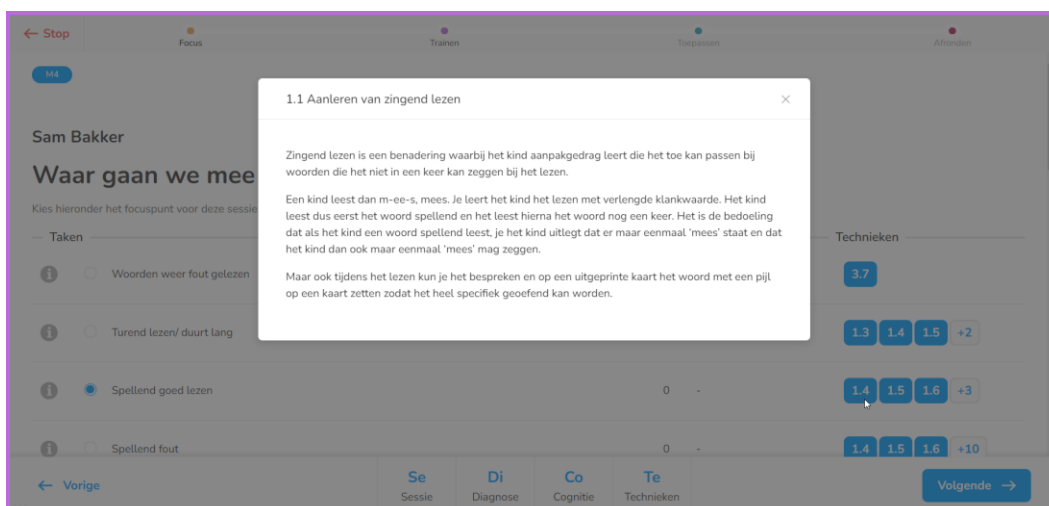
← Stop

Focus

Trainen

Toepassen

Afronden

M4

Sam Bakker

Waar gaan we mee

Kies hieronder het focuspunt voor deze sessie

Taken

Woorden weer fout gelezen

Turend lezen/ duurt lang

Spellend goed lezen

Spellend fout

Technieken

3.7

1.3 1.4 1.5 +2

0 -

1.4 1.5 1.6 +3

0 -

1.4 1.5 1.6 +10

1.1 Aanleren van zingend lezen

×

Zingend lezen is een benadering waarbij het kind aanpakgedrag leert die het toe kan passen bij woorden die het niet in een keer kan zeggen bij het lezen.

Een kind leest dan m-ee-s, mees. Je leert het kind het lezen met verlengde klankwaarde. Het kind leest dus eerst het woord spellend en het leest hierna het woord nog een keer. Het is de bedoeling dat als het kind een woord spellend leest, je het kind uitlegt dat er maar eenmaal 'mees' staat en dat het kind dan ook maar eenmaal 'mees' mag zeggen.

Maar ook tijdens het lezen kun je het bespreken en op een uitgeprinte kaart het woord met een pijl op een kaart zetten zodat het heel specifiek geoefend kan worden.

← Vorige

Se Sessie

Di Diagnose

Co Cognitie

Te Technieken

Volgende →